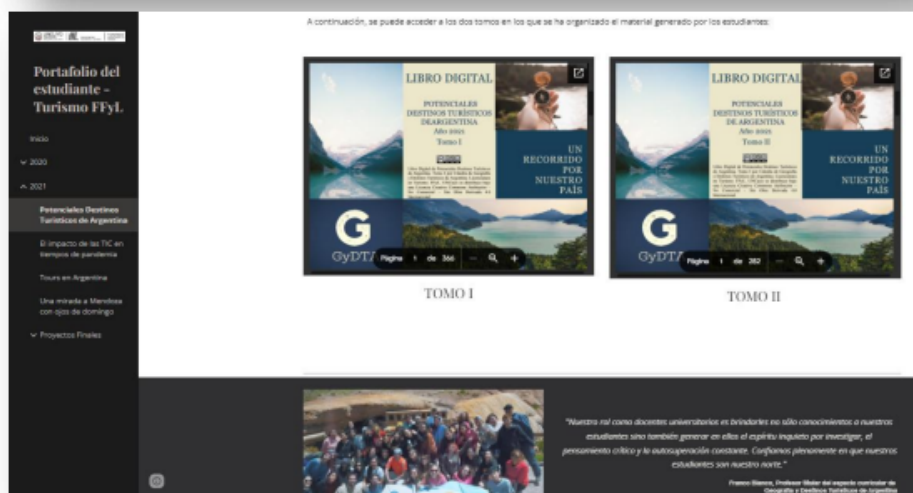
Portafolio del estudiante - Turismo FFyL

Inicio

2020

2021

Potenciales Destinos Turísticos de Argentina

El impacto de las TIC en tiempos de pandemia

Tours en Argentina

Una mirada a Mendoza con ojos de domingo

Proyectos Finales

A continuación, se puede acceder a los dos tomos en los que se ha organizado el material generado por los estudiantes:

LIBRO DIGITAL

POTENCIALES DESTINOS TURÍSTICOS DEARGENTINA
Año 2021
Tomo I

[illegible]

UN RECORRIDO POR NUESTRO PAÍS

G
GyDT

Página 1 de 366

TOMO I

LIBRO DIGITAL

POTENCIALES DESTINOS TURÍSTICOS DE ARGENTINA
Año 2021
Tomo II

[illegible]

UN RECORRIDO POR NUESTRO PAÍS

G
GyDT

Página 1 de 262

TOMO II

"Nuestro rol como docentes universitarios es brindarles no sólo conocimientos a nuestros estudiantes sino también generar en ellos el espíritu inquieto por investigar, el pensamiento crítico y la autosuperación constante. Confiamos plenamente en que nuestros estudiantes son nuestro norte."

Franco Bianco, Profesor titular del espacio curricular de Geografía y Destinos Turísticos de Argentina